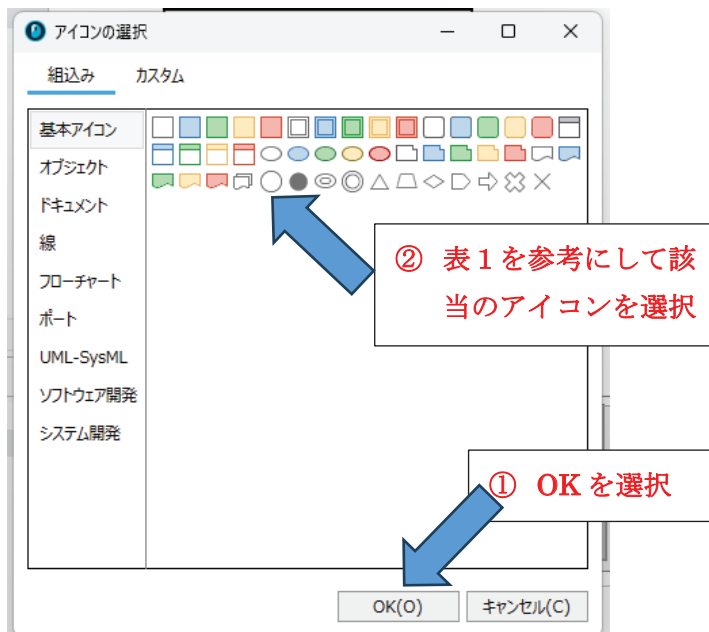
アイコンの選択

組込み カスタム

基本アイコン
オブジェクト
ドキュメント
線
フローチャート
ポート
UML-SysML
ソフトウェア開発
システム開発

② 表１を参考にして該当のアイコンを選択

① OK を選択

OK(O) キャンセル(C)